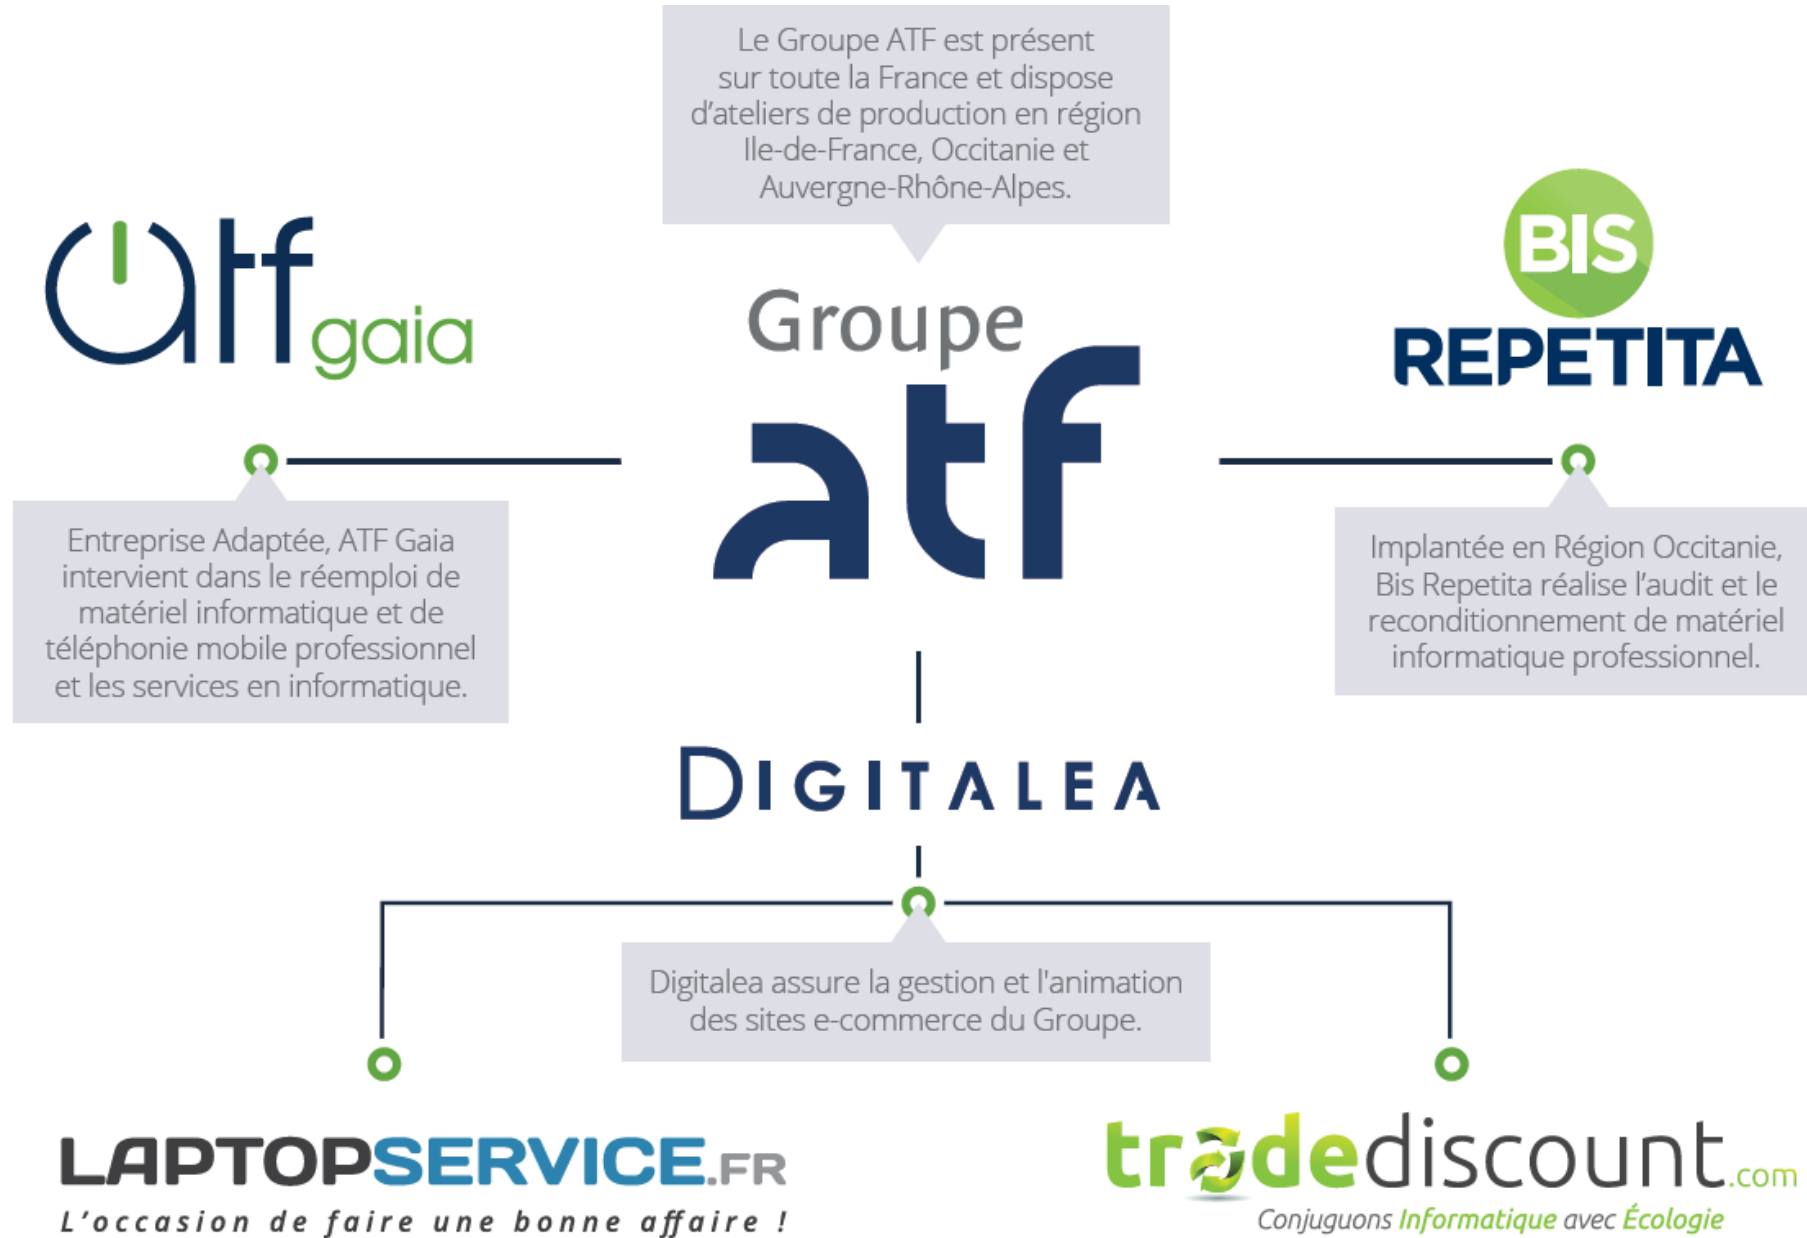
Le Groupe ATF est présent sur toute la France et dispose d'ateliers de production en région Ile-de-France, Occitanie et Auvergne-Rhône-Alpes.

atf gaia

Groupe atf

BIS REPETITA

Entreprise Adaptée, ATF Gaia intervient dans le réemploi de matériel informatique et de téléphonie mobile professionnel et les services en informatique.

Implantée en Région Occitanie, Bis Repetita réalise l'audit et le reconditionnement de matériel informatique professionnel.

DIGITALEA

Digitalea assure la gestion et l'animation des sites e-commerce du Groupe.

LAPTOPSERVICE.FR
L'occasion de faire une bonne affaire !

tradediscount.com
Conjuguons Informatique avec Écologie